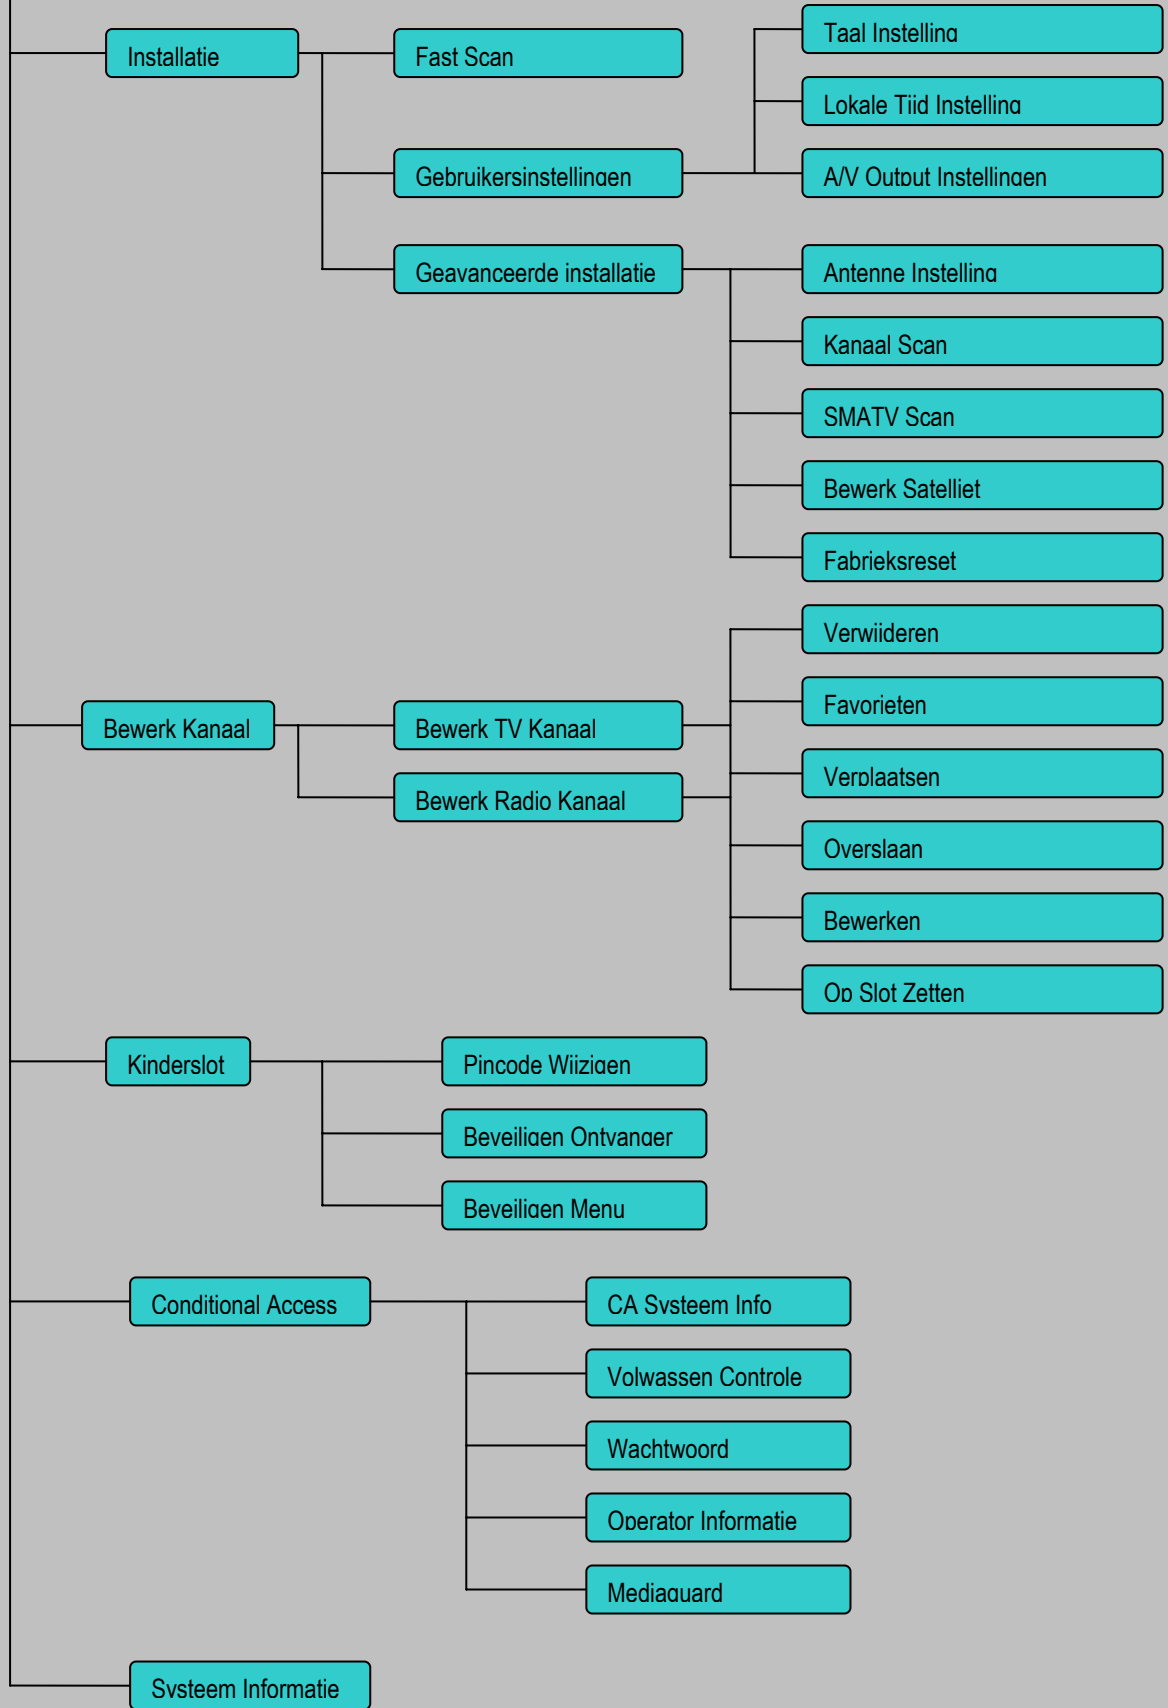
Installatie
Fast Scan
Gebruikersinstellingen
Taal Instelling
Lokale Tijd Instelling
A/V Output Instellingen
Geavanceerde installatie
Antenne Instelling
Kanaal Scan
SMATV Scan
Bewerk Satelliet
Fabrieksreset
Bewerk Kanaal
Bewerk TV Kanaal
Bewerk Radio Kanaal
Verwijderen
Favorieten
Verplaatsen
Overslaan
Bewerken
Op Slot Zetten
Kinderslot
Pincode Wijzigen
Beveiligen Ontvanger
Beveiligen Menu
Conditional Access
CA Systeem Info
Volwassen Controle
Wachtwoord
Operator Informatie
Mediaguard
Systeem Informatie